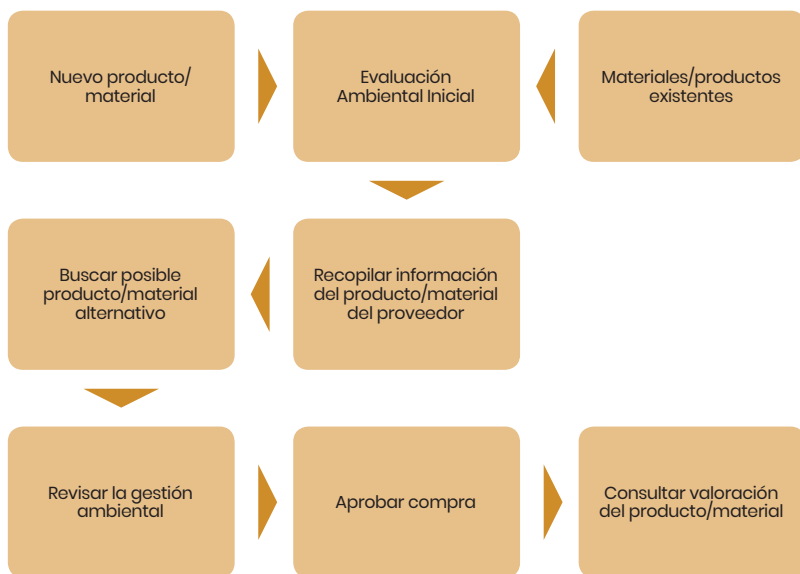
Nuevo producto/ material

Evaluación Ambiental Inicial

Materiales/productos existentes

Buscar posible producto/material alternativo

Recopilar información del producto/material del proveedor

Revisar la gestión ambiental

Aprobar compra

Consultar valoración del producto/material